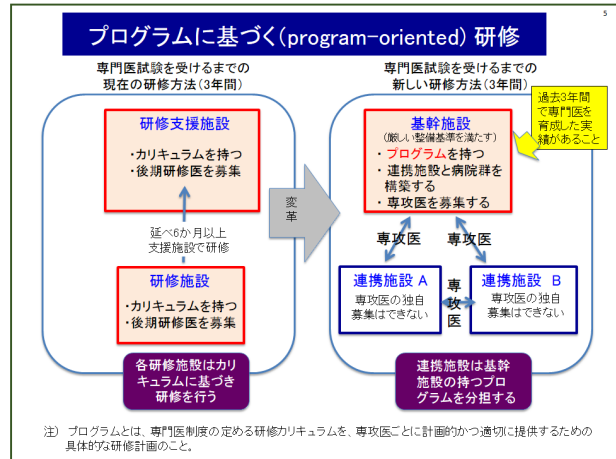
5

プログラムに基づく(program-oriented) 研修

専門医試験を受けるまでの
現在の研修方法（3年間）

研修支援施設

・カリキュラムを持つ
・後期研修医を募集

延べ6か月以上
支援施設で研修

研修施設

・カリキュラムを持つ
・後期研修医を募集

各研修施設はカリキュラムに基づき研修を行う

変革

専門医試験を受けるまでの
新しい研修方法（3年間）

過去3年間で専門医を育成した実績があること

基幹施設
（厳しい整備基準を満たす）
・プログラムを持つ
・連携施設と病院群を構築する
・専攻医を募集する

専攻医　専攻医

連携施設 A
専攻医の独自募集はできない

専攻医

連携施設 B
専攻医の独自募集はできない

連携施設は基幹施設の持つプログラムを分担する

注）プログラムとは、専門医制度の定める研修カリキュラムを、専攻医ごとに計画的かつ適切に提供するための具体的な研修計画のこと。